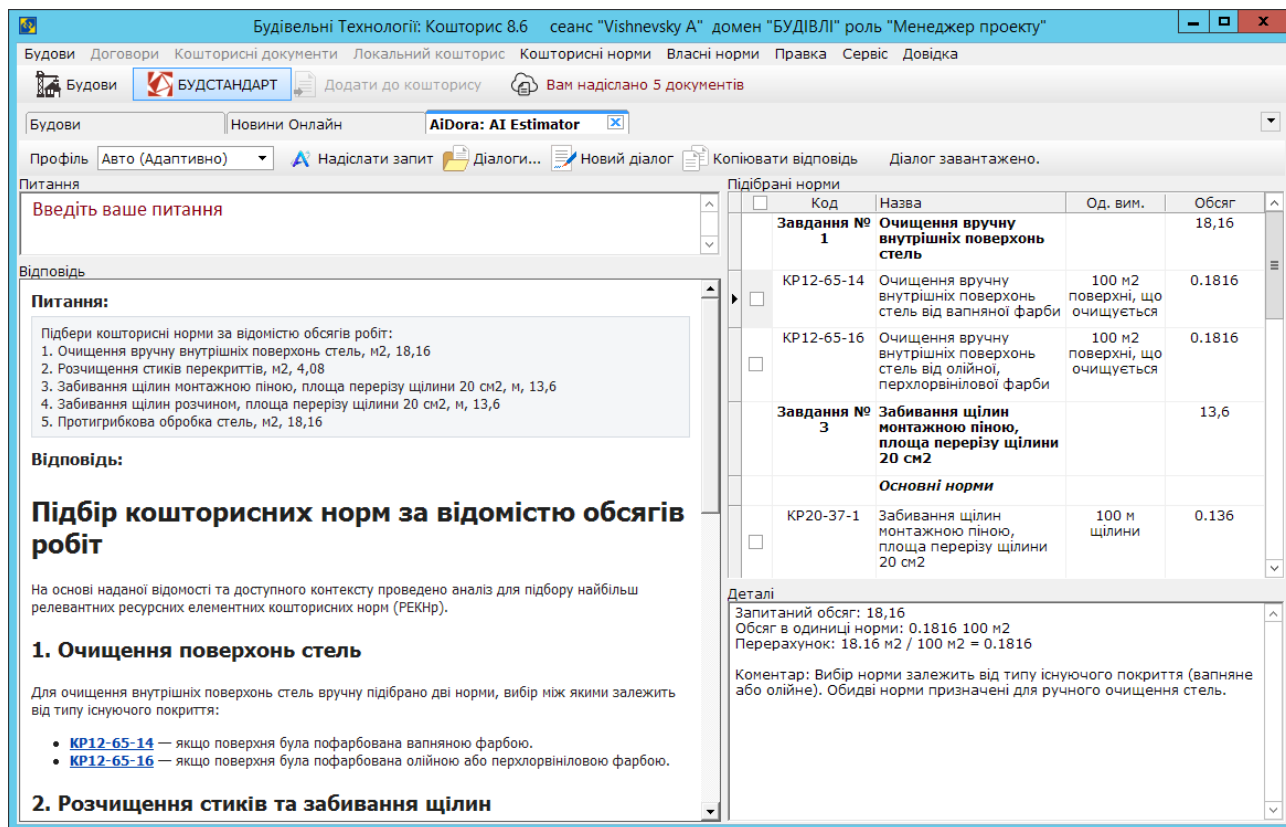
Будівельні Технології: Кошторис 8.6 сеанс "Vishnevsky A" домен "БУДІВЛІ" роль "Менеджер проекту"

Будови Договори Кошторисні документи Локальний кошторис Кошторисні норми Власні норми Правка Сервіс Довідка

Будови БУДСТАНДАРТ Додати до кошторису Вам надіслано 5 документів

Будови Новини Онлайн AiDora: AI Estimator

Профіль Авто (Адаптивно) Надіслати запит Діалоги... Новий діалог Копіювати відповідь Діалог завантажено.

Питання

Введіть ваше питання

Відповідь

**Питання:**

Підбери кошторисні норми за відомістю обсягів робіт:
1. Очищення вручну внутрішніх поверхонь стель, м2, 18,16
2. Розчищення стиків перекриттів, м2, 4,08
3. Забивання щілин монтажною піною, площа перерізу щілини 20 см2, м, 13,6
4. Забивання щілин розчином, площа перерізу щілини 20 см2, м, 13,6
5. Протигрибкова обробка стель, м2, 18,16

**Відповідь:**

# Підбір кошторисних норм за відомістю обсягів робіт

На основі наданої відомості та доступного контексту проведено аналіз для підбору найбільш релевантних ресурсних елементних кошторисних норм (РЕКНр).

## 1. Очищення поверхонь стель

Для очищення внутрішніх поверхонь стель вручну підібрано дві норми, вибір між якими залежить від типу існуючого покриття:

- КР12-65-14 — якщо поверхня була пофарбована вапняною фарбою.
- КР12-65-16 — якщо поверхня була пофарбована олійною або перхлорвініловою фарбою.

## 2. Розчищення стиків та забивання щілин

Підібрані норми

| | Код | Назва | Од. вим. | Обсяг |
|---|---|---|---|---|
| | Завдання № 1 | Очищення вручну внутрішніх поверхонь стель | | 18,16 |
| | КР12-65-14 | Очищення вручну внутрішніх поверхонь стель від вапняної фарби | 100 м2 поверхні, що очищується | 0.1816 |
| | КР12-65-16 | Очищення вручну внутрішніх поверхонь стель від олійної, перхлорвінілової фарби | 100 м2 поверхні, що очищується | 0.1816 |
| | Завдання № 3 | Забивання щілин монтажною піною, площа перерізу щілини 20 см2 | | 13,6 |
| | | Основні норми | | |
| | КР20-37-1 | Забивання щілин монтажною піною, площа перерізу щілини 20 см2 | 100 м щілини | 0.136 |

Деталі

Запитаний обсяг: 18,16
Обсяг в одиниці норми: 0.1816 100 м2
Перерахунок: 18.16 м2 / 100 м2 = 0.1816

Коментар: Вибір норми залежить від типу існуючого покриття (вапняне або олійне). Обидві норми призначені для ручного очищення стель.